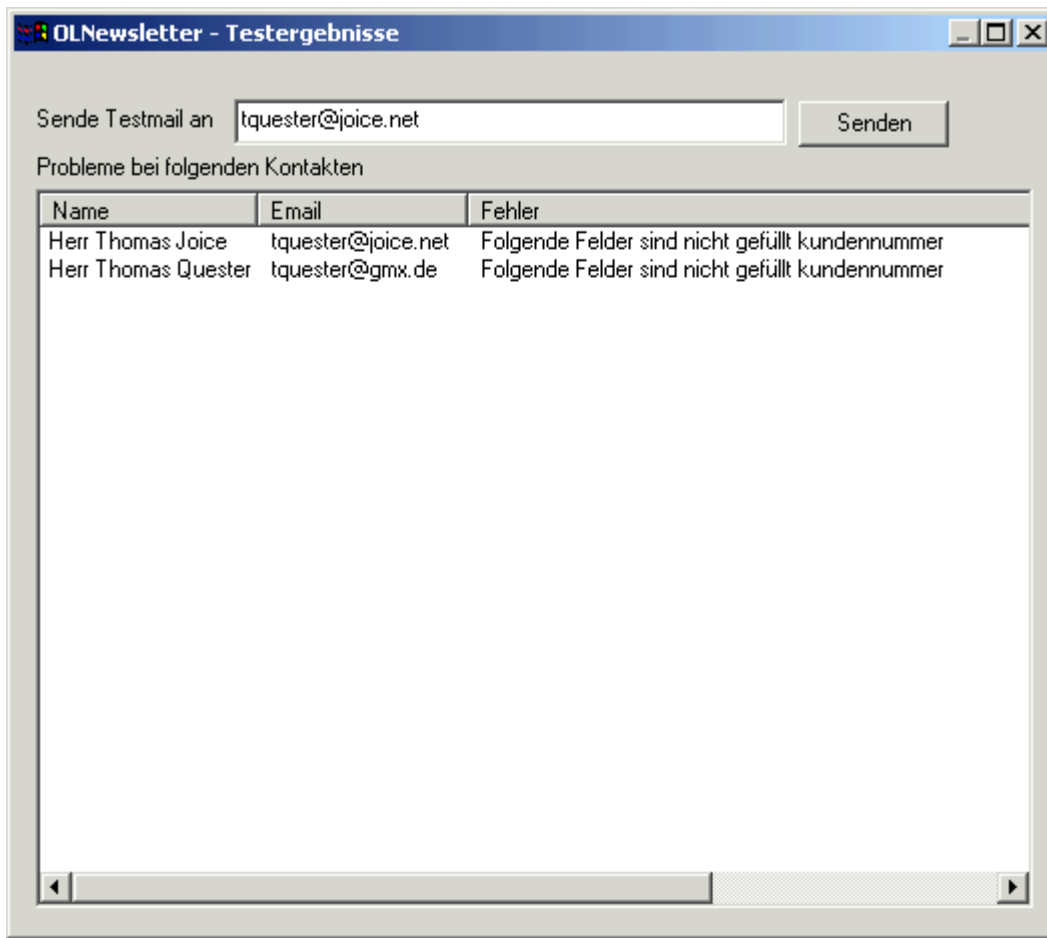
OLNewsletter - Testergebnisse

Sende Testmail an tquester@joice.net Senden

Probleme bei folgenden Kontakten

| Name | Email | Fehler |
|---|---|---|
| Herr Thomas Joice | tquester@joice.net | Folgende Felder sind nicht gefüllt kundennummer |
| Herr Thomas Quester | tquester@gmx.de | Folgende Felder sind nicht gefüllt kundennummer |